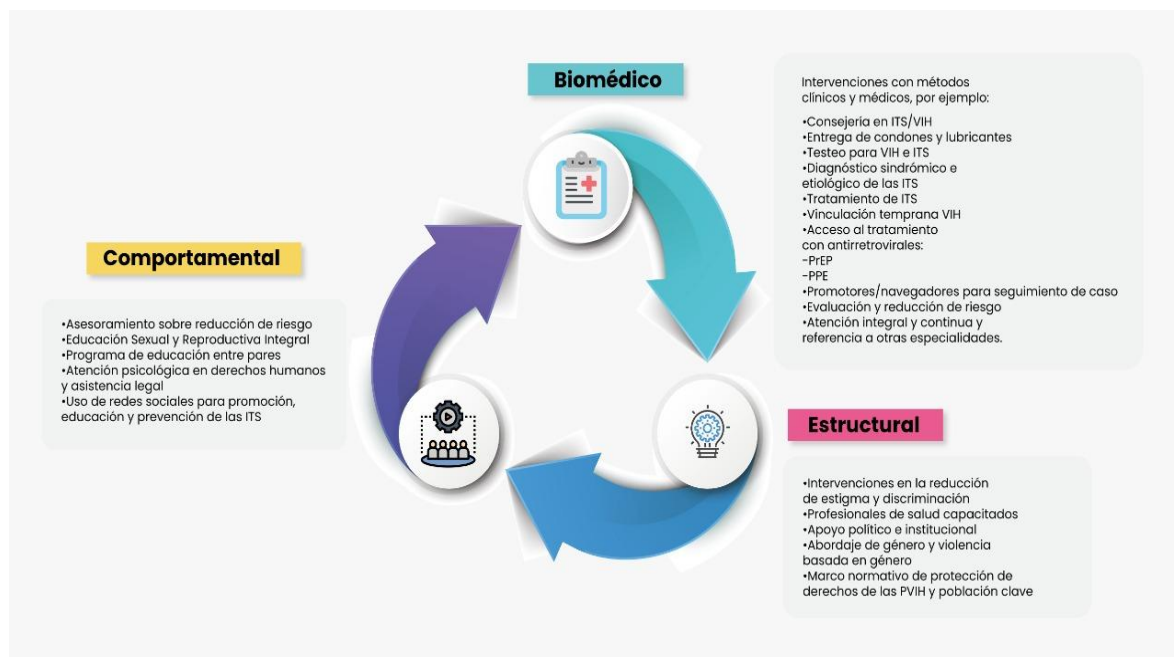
Biomédico

Intervenciones con métodos clínicos y médicos, por ejemplo:

•Consejeria en ITS/VIH
•Entrega de condones y lubricantes
•Testeo para VIH e ITS
•Diagnóstico sindrómico e etiológico de las ITS
•Tratamiento de ITS
•Vinculación temprana VIH
•Acceso al tratamiento con antirretrovirales:
-PrEP
-PPE
•Promotores/navegadores para seguimiento de caso
•Evaluación y reducción de riesgo
•Atención integral y continua y referencia a otras especialidades.

Comportamental

•Asesoramiento sobre reducción de riesgo
•Educación Sexual y Reproductiva Integral
•Programa de educación entre pares
•Atención psicológica en derechos humanos y asistencia legal
•Uso de redes sociales para promoción, educación y prevención de las ITS

Estructural

•Intervenciones en la reducción de estigma y discriminación
•Profesionales de salud capacitados
•Apoyo politico e institucional
•Abordaje de género y violencia basada en género
•Marco normativo de protección de derechos de las PVIH y población clave